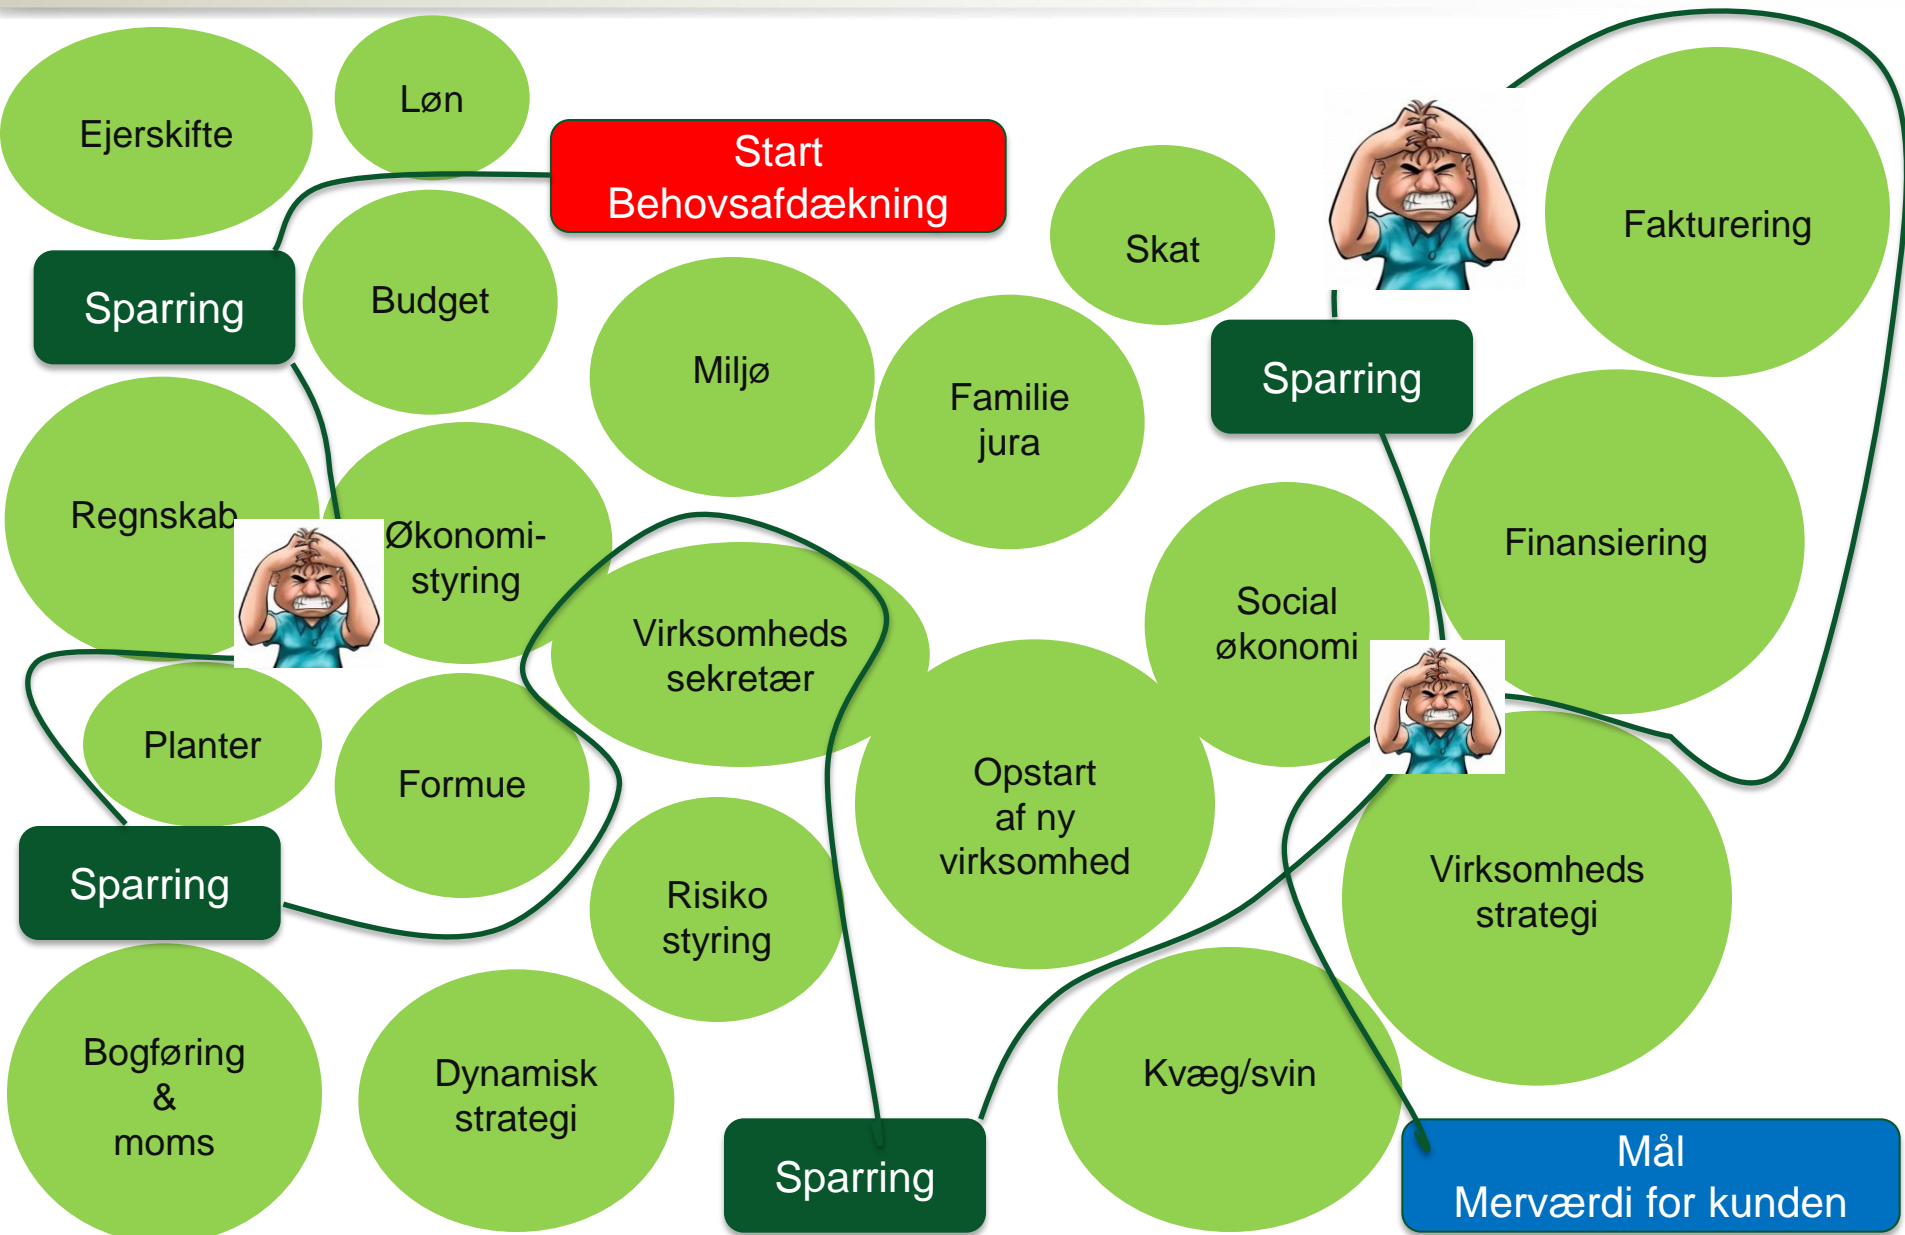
Ejerskifte

Løn

Start
Behovsafdækning

Sparring

Budget

Miljø

Familie
jura

Skat

Fakturering

Sparring

Regnskab

Økonomi-
styring

Virksomheds
sekretær

Social
økonomi

Finansiering

Planter

Formue

Opstart
af ny
virksomhed

Virksomheds
strategi

Sparring

Risiko
styring

Bogføring
&
moms

Dynamisk
strategi

Sparring

Kvæg/svin

Mål
Merværdi for kunden